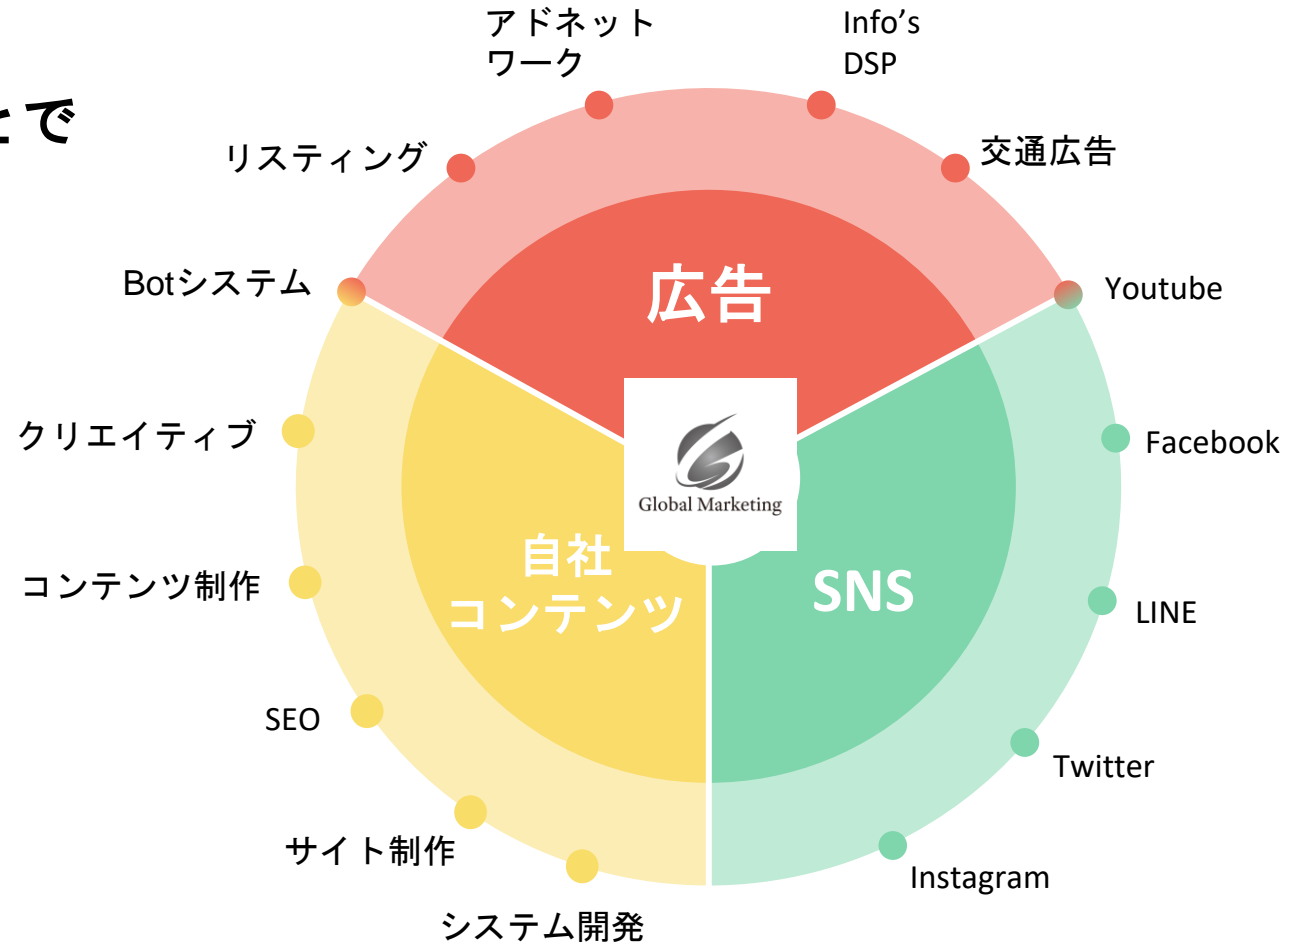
まで

アドネット
ワーク

Info’s
DSP

リスティング

交通広告

広告

Botシステム

Youtube

クリエイティブ

Facebook

Global Marketing

自社
コンテンツ

SNS

コンテンツ制作

LINE

SEO

Twitter

サイト制作

Instagram

システム開発